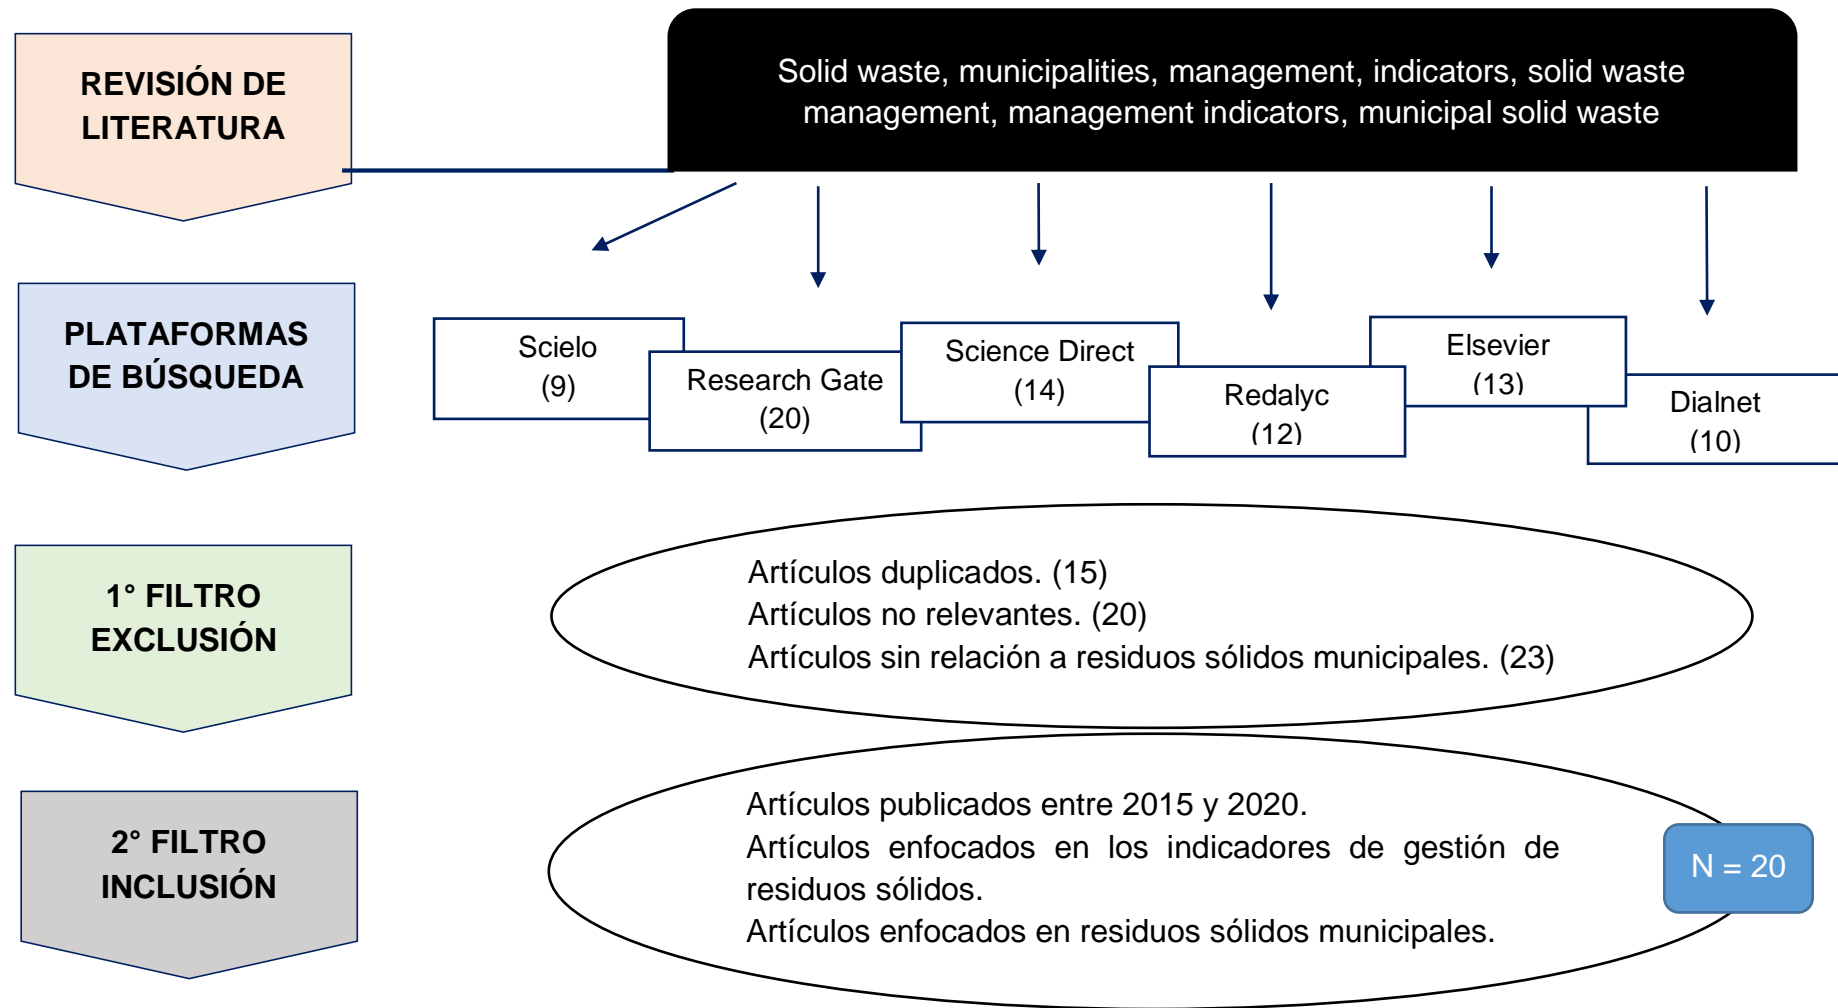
REVISIÓN DE LITERATURA

Solid waste, municipalities, management, indicators, solid waste management, management indicators, municipal solid waste

PLATAFORMAS DE BÚSQUEDA

Scielo (9)

Research Gate (20)

Science Direct (14)

Redalyc (12)

Elsevier (13)

Dialnet (10)

1° FILTRO EXCLUSIÓN

Artículos duplicados. (15)
Artículos no relevantes. (20)
Artículos sin relación a residuos sólidos municipales. (23)

2° FILTRO INCLUSIÓN

Artículos publicados entre 2015 y 2020.
Artículos enfocados en los indicadores de gestión de residuos sólidos.
Artículos enfocados en residuos sólidos municipales.

N = 20